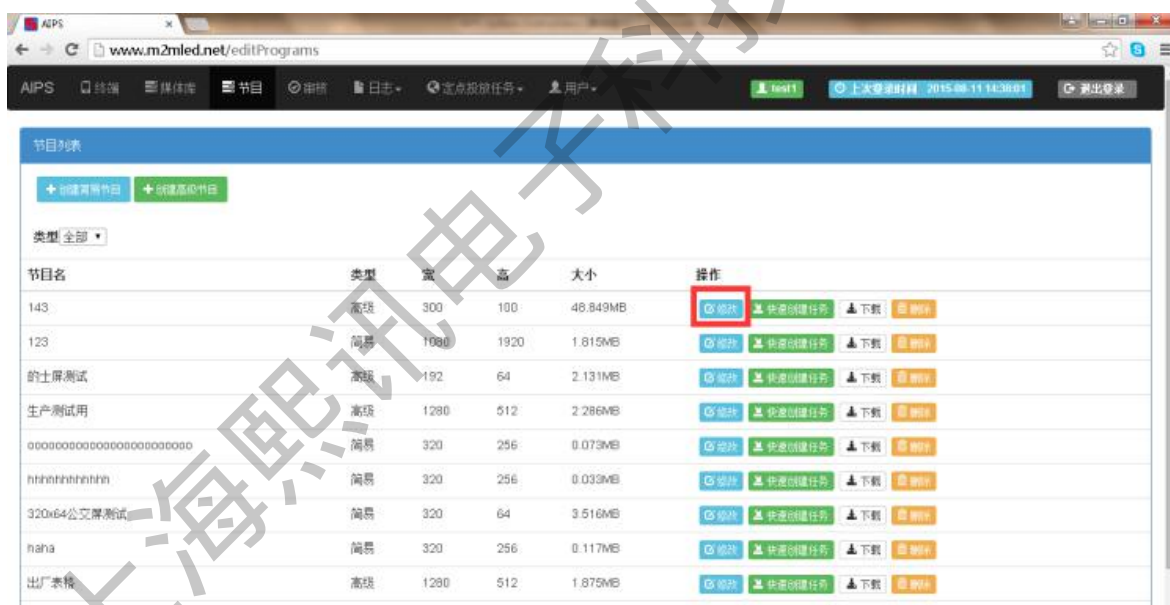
AIPS
www.m2mled.net/editPrograms

AIPS 终端 媒体库 节目 审核 日志 定点投放任务 用户 test1 上次登录时间 2015-08-11 14:38:01 退出登录

节目列表

创建简易节目 创建高级节目

类型 全部

| 节目名 | 类型 | 宽 | 高 | 大小 | 操作 |
|---|---|---|---|---|---|
| 143 | 高级 | 300 | 100 | 46.849MB | 修改 快速创建任务 下载 删除 |
| 123 | 简易 | 1080 | 1920 | 1.815MB | 修改 快速创建任务 下载 删除 |
| 的士屏测试 | 高级 | 192 | 64 | 2.131MB | 修改 快速创建任务 下载 删除 |
| 生产测试用 | 高级 | 1280 | 512 | 2.286MB | 修改 快速创建任务 下载 删除 |
| oooooooooooooooooooooooo | 简易 | 320 | 256 | 0.073MB | 修改 快速创建任务 下载 删除 |
| hhhhhhhhhhhh | 简易 | 320 | 256 | 0.033MB | 修改 快速创建任务 下载 删除 |
| 320x64公交屏测试 | 简易 | 320 | 64 | 3.516MB | 修改 快速创建任务 下载 删除 |
| haha | 简易 | 320 | 256 | 0.117MB | 修改 快速创建任务 下载 删除 |
| 出厂表格 | 高级 | 1280 | 512 | 1.875MB | 修改 快速创建任务 下载 删除 |

上海熙讯电子科技